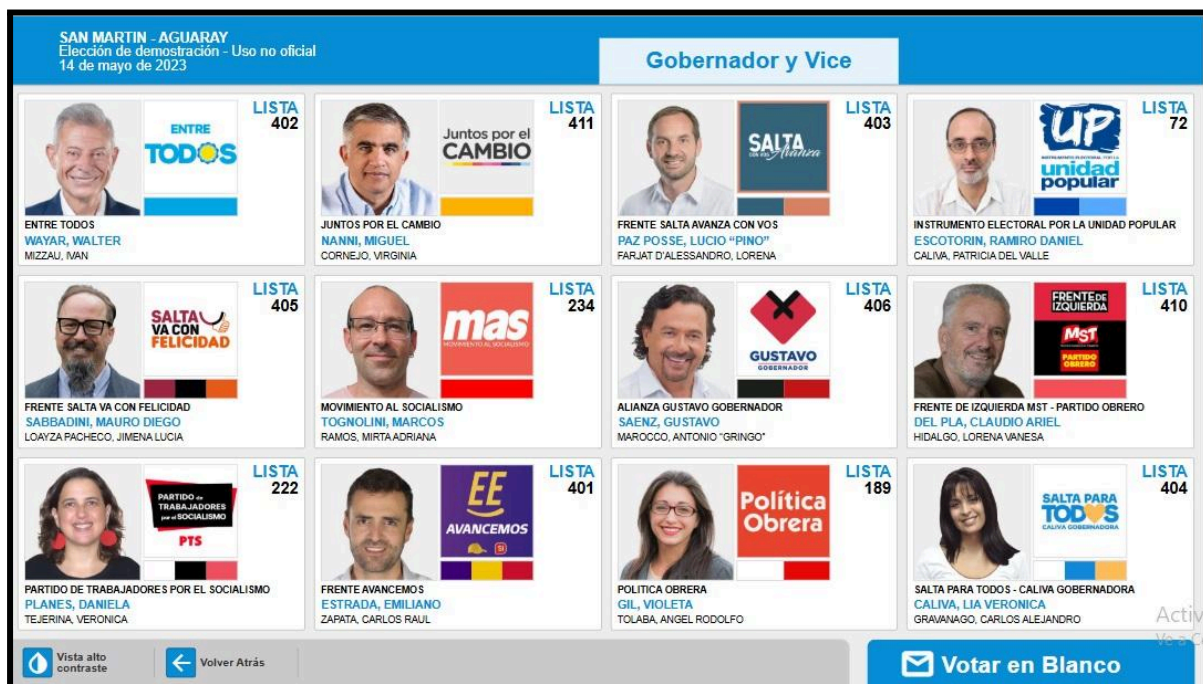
SAN MARTIN - AGUARAY
Elección de demostración - Uso no oficial
14 de mayo de 2023

Gobernador y Vice

LISTA 402
ENTRE TODOS
ENTRE TODOS
WAYAR, WALTER
MIZZAU, IVAN

LISTA 411
Juntos por el CAMBIO
JUNTOS POR EL CAMBIO
NANNI, MIGUEL
CORNEJO, VIRGINIA

LISTA 403
SALTA CON VOS Avanza
FRENTE SALTA AVANZA CON VOS
PAZ POSSE, LUCIO "PINO"
FARJAT D'ALESSANDRO, LORENA

LISTA 72
UP
INSTRUMENTO ELECTORAL POR LA UNIDAD POPULAR
unidad popular
INSTRUMENTO ELECTORAL POR LA UNIDAD POPULAR
ESCOTORIN, RAMIRO DANIEL
CALIVA, PATRICIA DEL VALLE

LISTA 405
SALTA VA CON FELICIDAD
FRENTE SALTA VA CON FELICIDAD
SABBADINI, MAURO DIEGO
LOAYZA PACHECO, JIMENA LUCIA

LISTA 234
mas
MOVIMIENTO AL SOCIALISMO
MOVIMIENTO AL SOCIALISMO
TOGNOLINI, MARCOS
RAMOS, MIRTA ADRIANA

LISTA 406
GUSTAVO
GOBERNADOR
ALIANZA GUSTAVO GOBERNADOR
SAENZ, GUSTAVO
MAROCCO, ANTONIO "GRINGO"

LISTA 410
FRENTE DE IZQUIERDA
MST
PARTIDO OBRERO
FRENTE DE IZQUIERDA MST - PARTIDO OBRERO
DEL PLA, CLAUDIO ARIEL
HIDALGO, LORENA VANESA

LISTA 222
PARTIDO DE TRABAJADORES por el SOCIALISMO
PTS
PARTIDO DE TRABAJADORES POR EL SOCIALISMO
PLANES, DANIELA
TEJERINA, VERONICA

LISTA 401
EE
AVANCEMOS
FRENTE AVANCEMOS
ESTRADA, EMILIANO
ZAPATA, CARLOS RAUL

LISTA 189
Política Obrera
POLITICA OBRERA
GIL, VIOLETA
TOLABA, ANGEL RODOLFO

LISTA 404
SALTA PARA TODOS
CALIVA GOBERNADORA
SALTA PARA TODOS - CALIVA GOBERNADORA
CALIVA, LIA VERONICA
GRAVANAGO, CARLOS ALEJANDRO

Vista alto contraste
Volver Atrás
Votar en Blanco
Activ